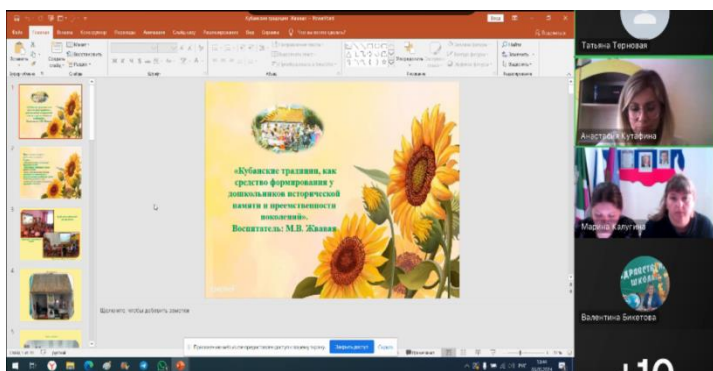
Кубанские традиции - PowerPoint

Файл Главная Вставка Конструктор Переходы Анимация Слайд-шоу Рецензирование Вид Справка Что вы хотите сделать?

«Кубанские традиции, как средство формирования у дошкольников исторической памяти и преемственности поколений».
Воспитатель: М.В. Жбанова

Щелкните, чтобы добавить заметки

Закрыть доступ

Татьяна Терновая
Анастасия Кутафина
Марина Калугина
Валентина Бикетова

+10